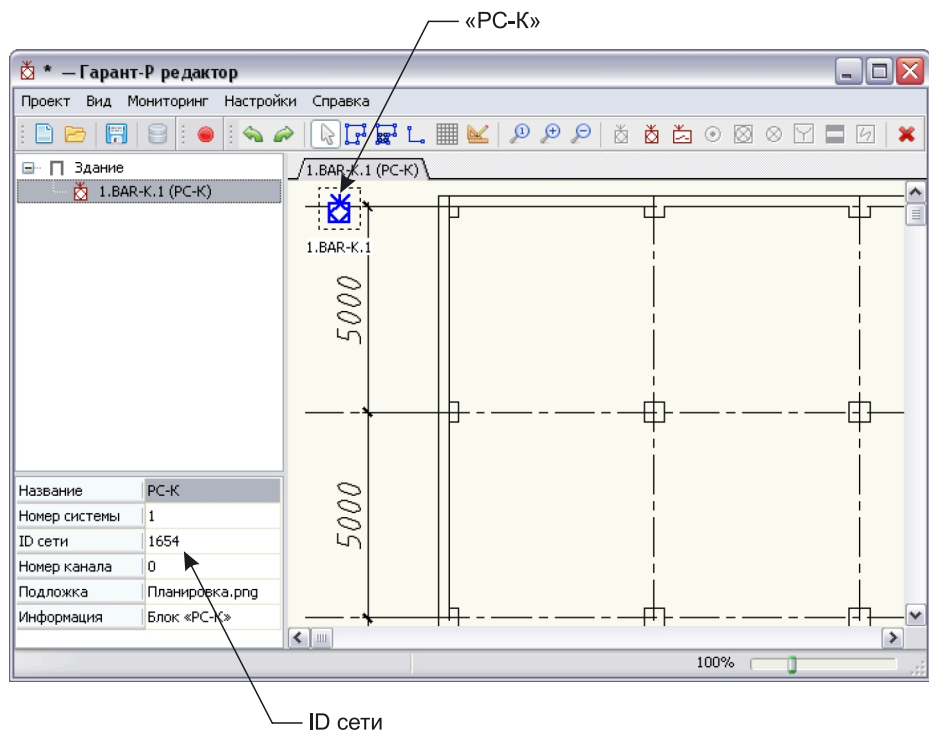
«РС-К»

* — Гарант-Р редактор

Проект Вид Мониторинг Настройки Справка

Здание
1.BAR-K.1 (PC-K)

1.BAR-K.1 (PC-K)

1.BAR-K.1

5000

5000

| Название | PC-K |
|---|---|
| Номер системы | 1 |
| ID сети | 1654 |
| Номер канала | 0 |
| Подложка | Планировка.png |
| Информация | Блок «РС-К» |

100%

ID сети